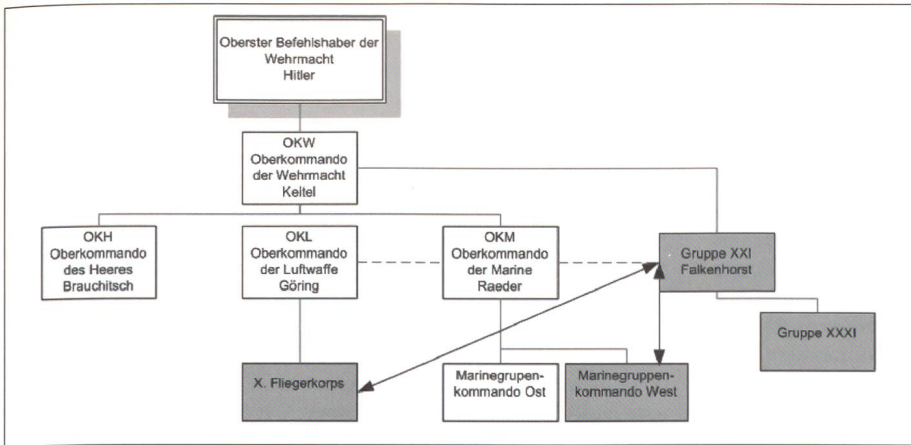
Oberster Befehlshaber der Wehrmacht
Hitler

OKW
Oberkommando der Wehrmacht
Keitel

OKH
Oberkommando des Heeres
Brauchitsch

OKL
Oberkommando der Luftwaffe
Göring

OKM
Oberkommando der Marine
Raeder

Gruppe XXI
Falkenhorst

Gruppe XXXI

X. Fliegerkorps

Marinegruppenkommando Ost

Marinegruppenkommando West